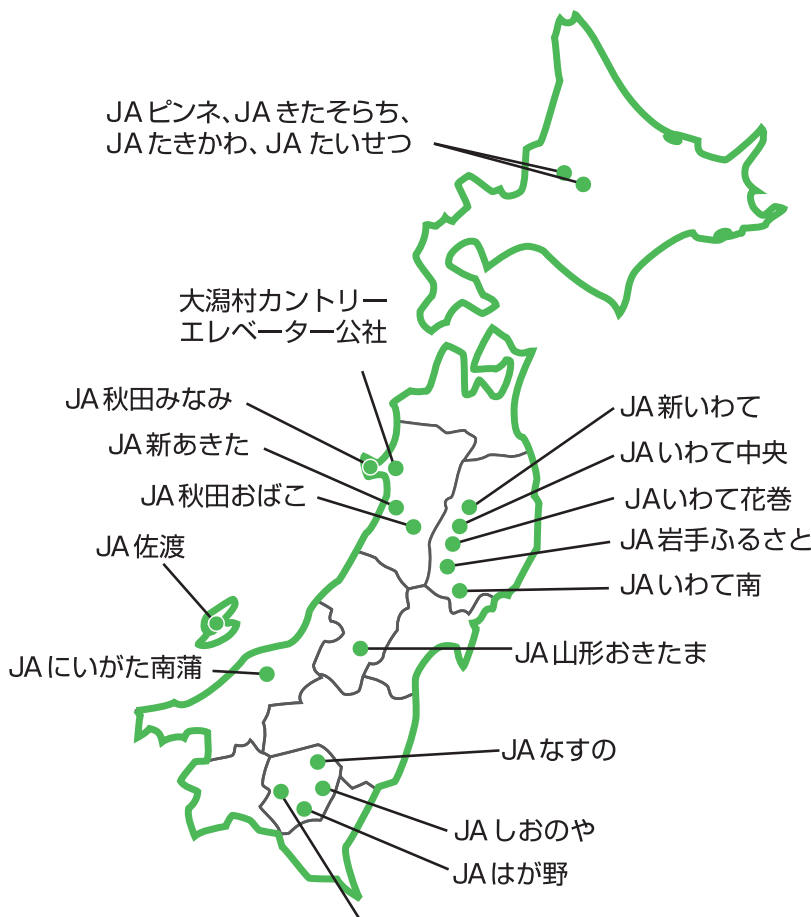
JA ピンネ、JA きたそらち、
JA たきかわ、JA たいせつ

大潟村カントリー
エレベーター公社

JA 秋田みなみ

JA 新あきた

JA 秋田おばこ

JA 佐渡

JA にいがた南蒲

JA 新いわて

JA いわて中央

JA いわて花巻

JA 岩手ふるさと

JA いわて南

JA 山形おきたま

JA なすの

JA しおのや

JA はが野